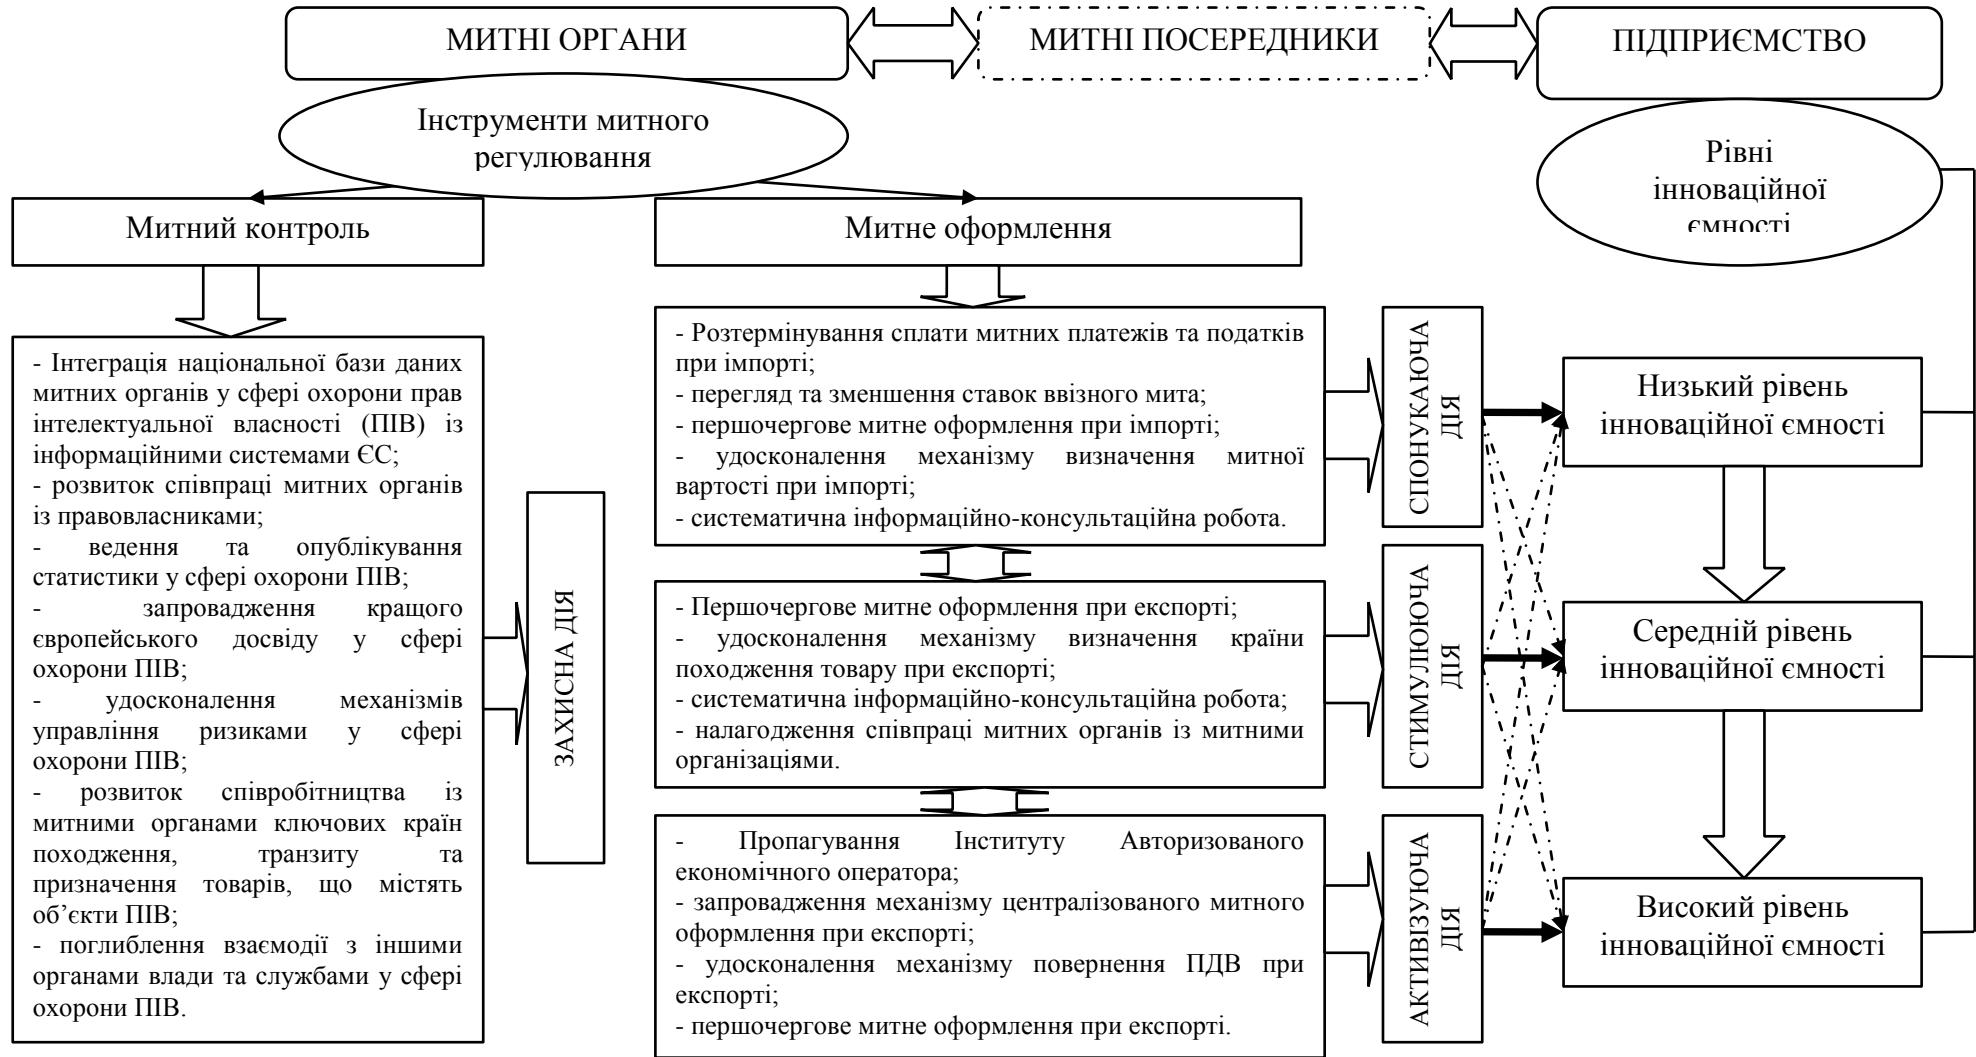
МИТНІ ОРГАНИ

МИТНІ ПОСЕРЕДНИКИ

ПІДПРИЄМСТВО

Інструменти митного регулювання

Рівні інноваційної ємності

Митний контроль

Митне оформлення

- Інтеграція національної бази даних митних органів у сфері охорони прав інтелектуальної власності (ПІВ) із інформаційними системами ЄС;
- розвиток співпраці митних органів із правовласниками;
- ведення та опублікування статистики у сфері охорони ПІВ;
- запровадження кращого європейського досвіду у сфері охорони ПІВ;
- удосконалення механізмів управління ризиками у сфері охорони ПІВ;
- розвиток співробітництва із митними органами ключових країн походження, транзиту та призначення товарів, що містять об'єкти ПІВ;
- поглиблення взаємодії з іншими органами влади та службами у сфері охорони ПІВ.

ЗАХИСНА ДІЯ

- Розтермінування сплати митних платежів та податків при імпорті;
- перегляд та зменшення ставок ввізного мита;
- першочергове митне оформлення при імпорті;
- удосконалення механізму визначення митної вартості при імпорті;
- систематична інформаційно-консультаційна робота.

СПОНУКАЮЧА ДІЯ

- Першочергове митне оформлення при експорті;
- удосконалення механізму визначення країни походження товару при експорті;
- систематична інформаційно-консультаційна робота;
- налагодження співпраці митних органів із митними організаціями.

СТИМУЛЮЮЧА ДІЯ

- Пропагування Інституту Авторизованого економічного оператора;
- запровадження механізму централізованого митного оформлення при експорті;
- удосконалення механізму повернення ПДВ при експорті;
- першочергове митне оформлення при експорті.

АКТИВІЗУЮЧА ДІЯ

Низький рівень інноваційної ємності

Середній рівень інноваційної ємності

Високий рівень інноваційної ємності